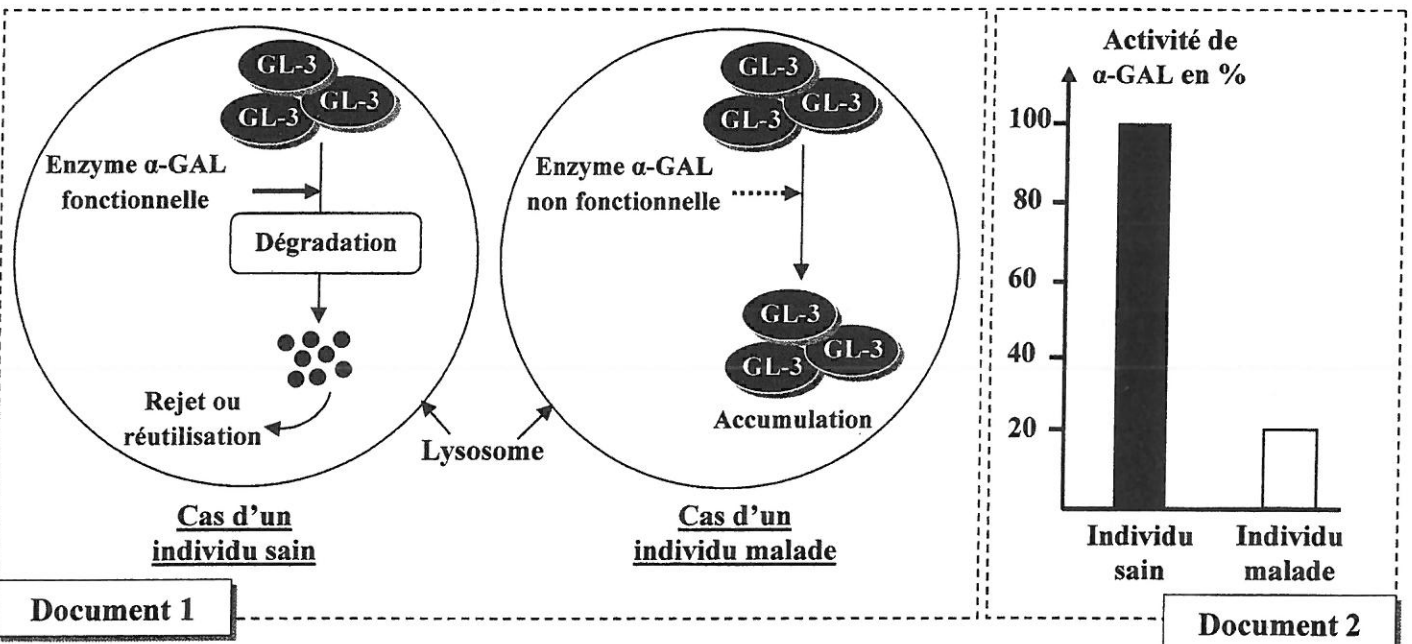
GL-3
GL-3 GL-3

Enzyme α-GAL fonctionnelle

Dégradation

Rejet ou réutilisation

GL-3
GL-3 GL-3

Enzyme α-GAL non fonctionnelle

GL-3
GL-3 GL-3

Accumulation

Lysosome

Cas d'un individu sain

Cas d'un individu malade

Document 1

Activité de α-GAL en %

100
80
60
40
20

Individu sain

Individu malade

Document 2